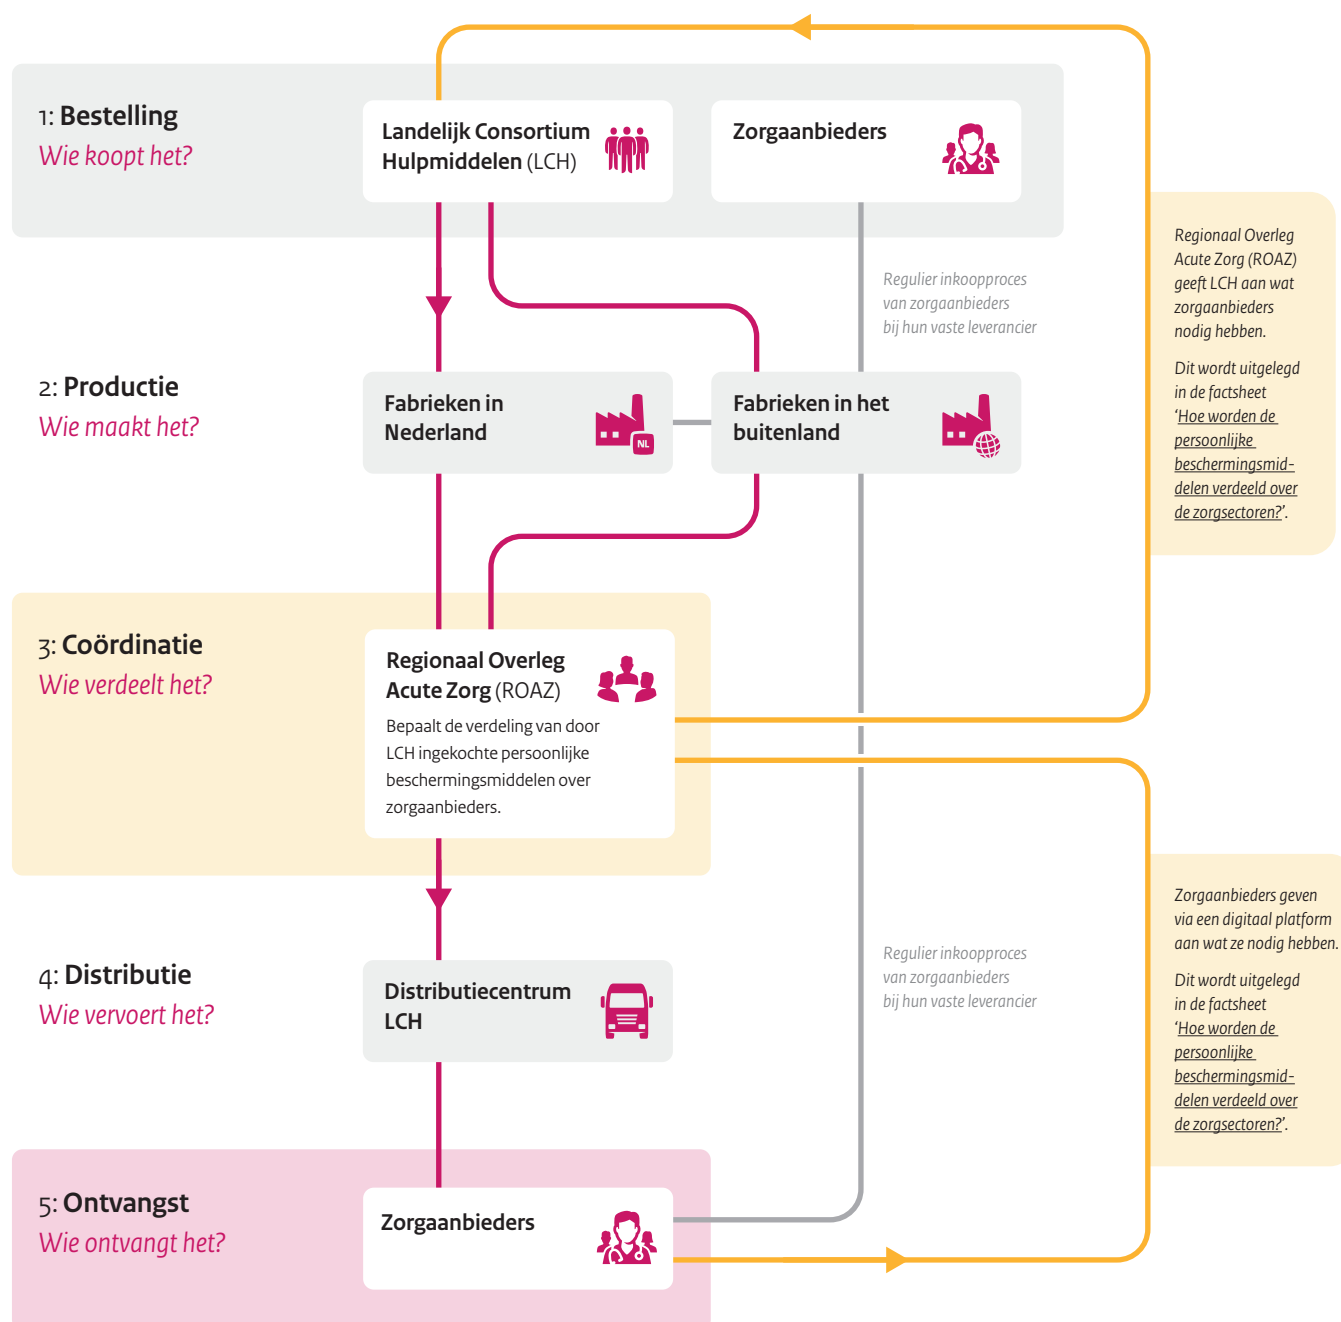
1: Bestelling
Wie koopt het?

Landelijk Consortium Hulpmiddelen (LCH)

Zorgaanbieders

Regulier inkoopproces van zorgaanbieders bij hun vaste leverancier

Regionaal Overleg Acute Zorg (ROAZ) geeft LCH aan wat zorgaanbieders nodig hebben.

Dit wordt uitgelegd in de factsheet 'Hoe worden de persoonlijke beschermingsmiddelen verdeeld over de zorgsectoren?'.

2: Productie
Wie maakt het?

Fabrieken in Nederland

NL

Fabrieken in het buitenland

3: Coördinatie
Wie verdeelt het?

Regionaal Overleg Acute Zorg (ROAZ)
Bepaalt de verdeling van door LCH ingekochte persoonlijke beschermingsmiddelen over zorgaanbieders.

Zorgaanbieders geven via een digitaal platform aan wat ze nodig hebben.

Dit wordt uitgelegd in de factsheet 'Hoe worden de persoonlijke beschermingsmiddelen verdeeld over de zorgsectoren?'.

4: Distributie
Wie vervoert het?

Distributiecentrum LCH

Regulier inkoopproces van zorgaanbieders bij hun vaste leverancier

5: Ontvangst
Wie ontvangt het?

Zorgaanbieders